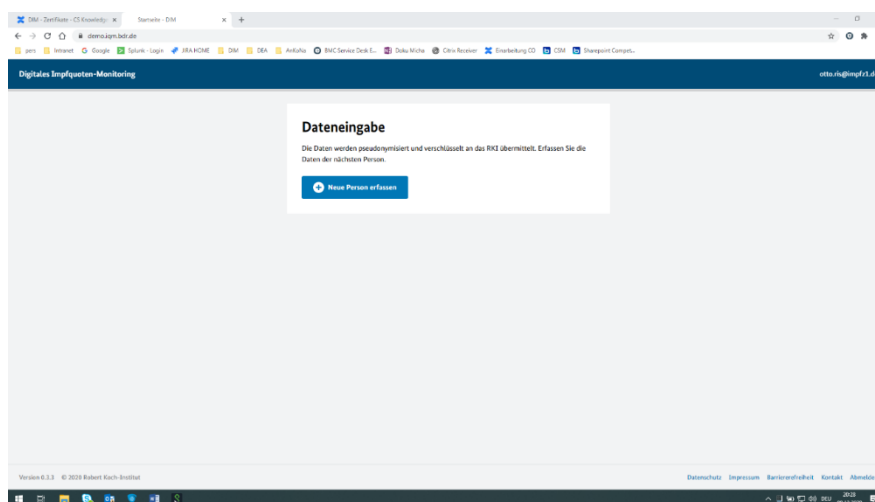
DIM - Zertifikate - CS Knowledge ×
Startseite - DIM ×
+

demo.iqm.bdr.de

pers Intranet Google Splunk - Login JIRA HOME DIM DEA Anfaña BMC Service Desk E... Doku Micha Citrix Receiver Einarbeitung CD CSM Sharepoint Compet...

Digitales Impfquoten-Monitoring
otto.ris@impfz1.d

Dateneingabe

Die Daten werden pseudonymisiert und verschlüsselt an das RKI übermittelt. Erfassen Sie die Daten der nächsten Person.

Neue Person erfassen

Version 0.3.3 © 2020 Robert Koch-Institut

Datenschutz Impressum Barrierefreiheit Kontakt Abmelden

DEU 20:28